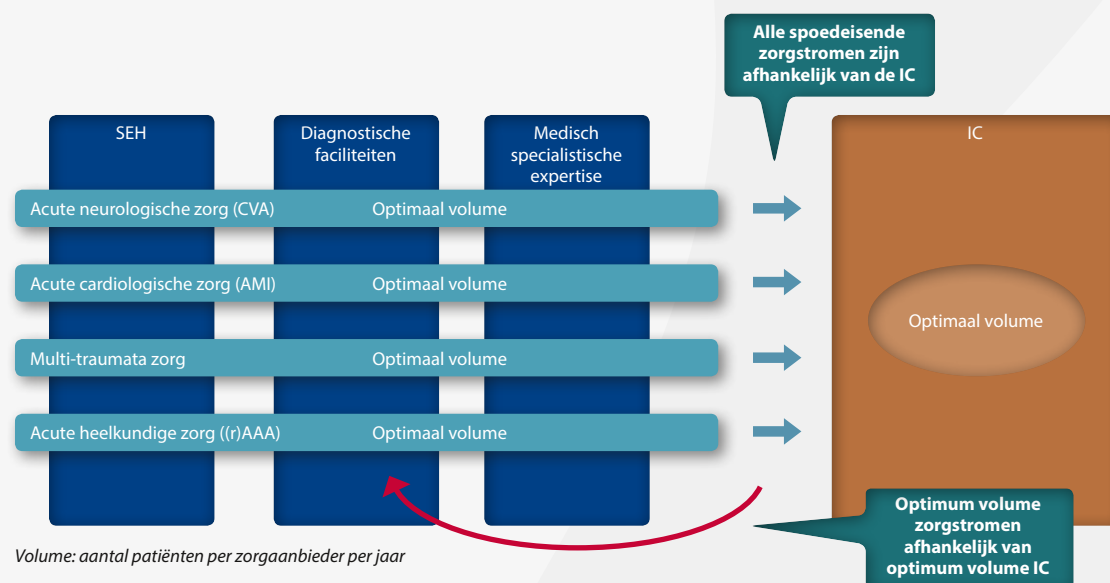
Alle spoedeisende zorgstromen zijn afhankelijk van de IC

SEH

Diagnostische faciliteiten

Medisch specialistische expertise

IC

Acute neurologische zorg (CVA) Optimaal volume

Acute cardiologische zorg (AMI) Optimaal volume

Multi-traumata zorg Optimaal volume

Acute heelkundige zorg ((r)AAA) Optimaal volume

Optimaal volume

Optimum volume zorgstromen afhankelijk van optimum volume IC

Volume: aantal patiënten per zorgaanbieder per jaar